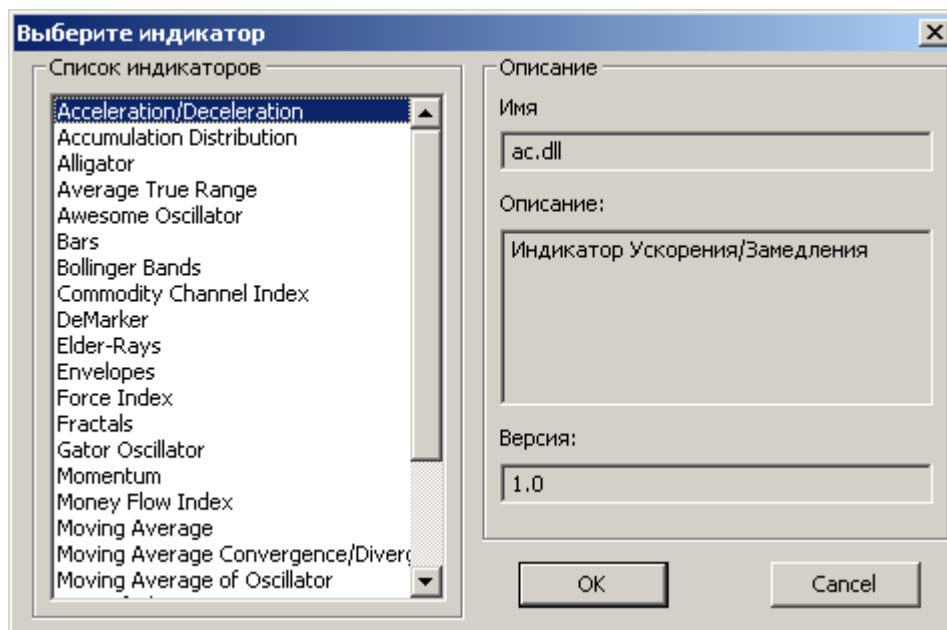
Выберите индикатор

Список индикаторов

Acceleration/Deceleration
Accumulation Distribution
Alligator
Average True Range
Awesome Oscillator
Bars
Bollinger Bands
Commodity Channel Index
DeMarker
Elder-Rays
Envelopes
Force Index
Fractals
Gator Oscillator
Momentum
Money Flow Index
Moving Average
Moving Average Convergence/Diverg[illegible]
Moving Average of Oscillator

Описание

Имя

ac.dll

Описание:

Индикатор Ускорения/Замедления

Версия:

1.0

OK

Cancel